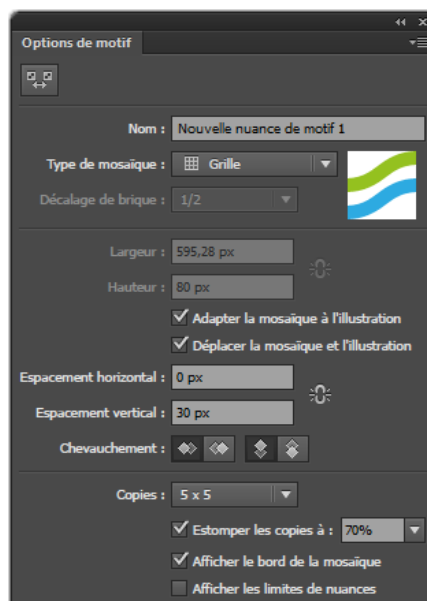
Options de motif

Nom : Nouvelle nuance de motif 1

Type de mosaïque : Grille

Décalage de brique : 1/2

Largeur : 595,28 px

Hauteur : 80 px

Adapter la mosaïque à l'illustration

Déplacer la mosaïque et l'illustration

Espacement horizontal : 0 px

Espacement vertical : 30 px

Chevauchement :

Copies : 5 x 5

Estomper les copies à : 70%

Afficher le bord de la mosaïque

Afficher les limites de nuances